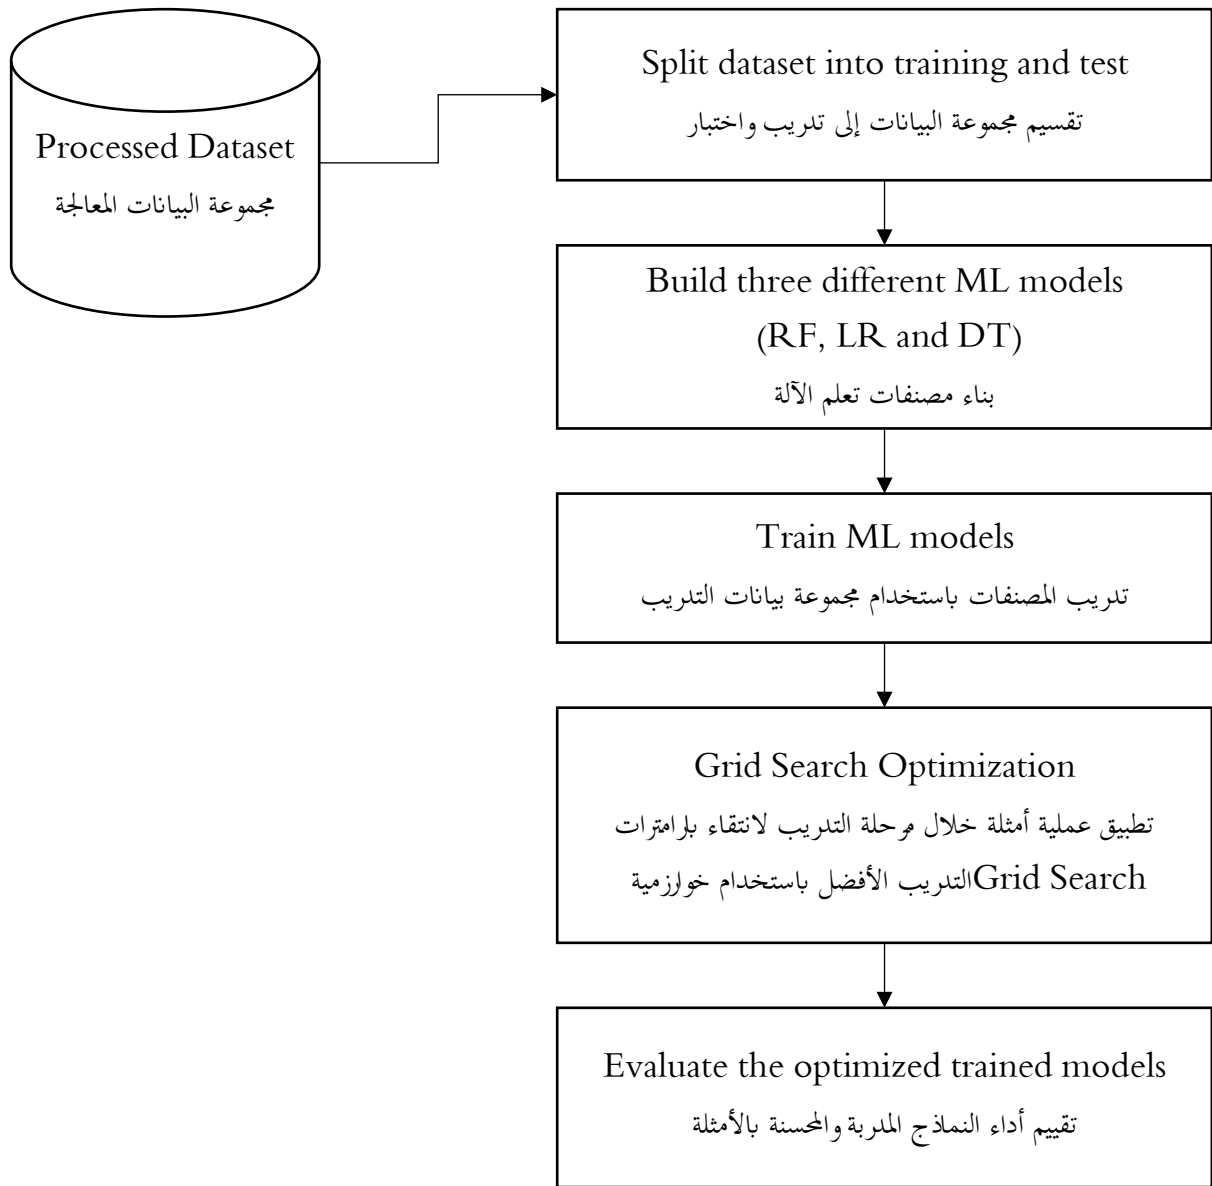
Processed Dataset
مجموعة البيانات المعالجة

Split dataset into training and test
تقسيم مجموعة البيانات إلى تدريب واختبار

Build three different ML models (RF, LR and DT)
بناء مصنفات تعلم الآلة

Train ML models
تدريب المصنفات باستخدام مجموعة بيانات التدريب

Grid Search Optimization
تطبيق عملية أمثلة خلال مرحلة التدريب لانتقاء بارامترات التدريب الأفضل باستخدام خوارزمية Grid Search

Evaluate the optimized trained models
تقييم أداء النماذج المدربة والمحسنة بالأمثلة